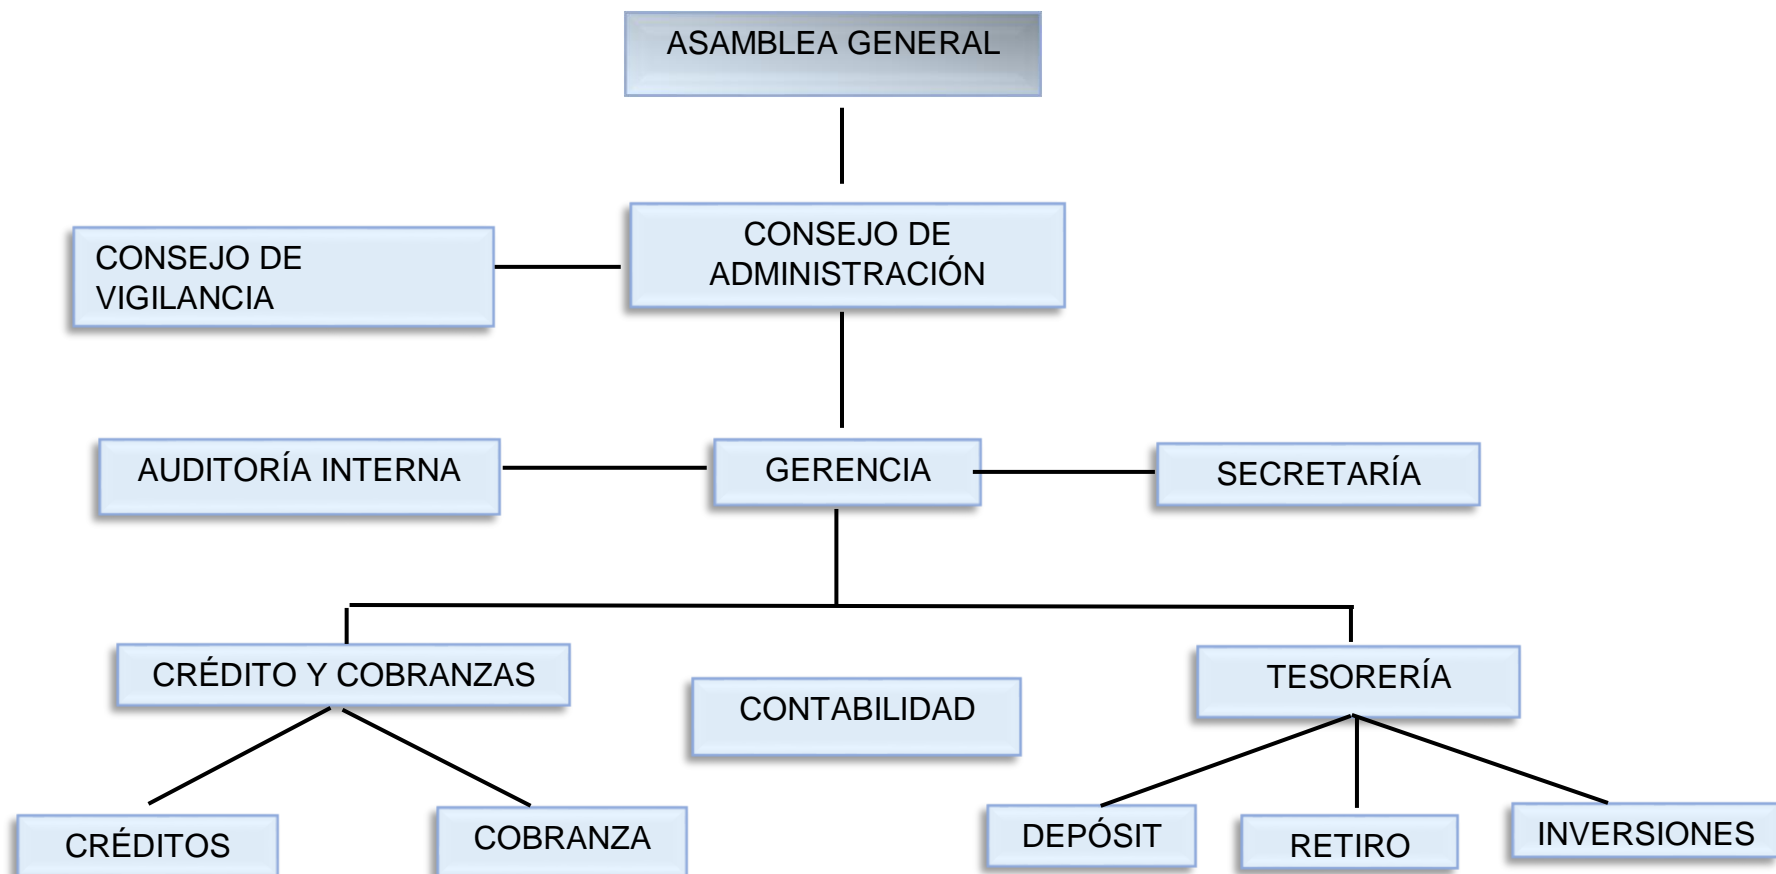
ASAMBLEA GENERAL

CONSEJO DE VIGILANCIA

CONSEJO DE ADMINISTRACIÓN

AUDITORÍA INTERNA

GERENCIA

SECRETARÍA

CRÉDITO Y COBRANZAS

CONTABILIDAD

TESORERÍA

CRÉDITOS

COBRANZA

DEPÓSIT

RETIRO

INVERSIONES